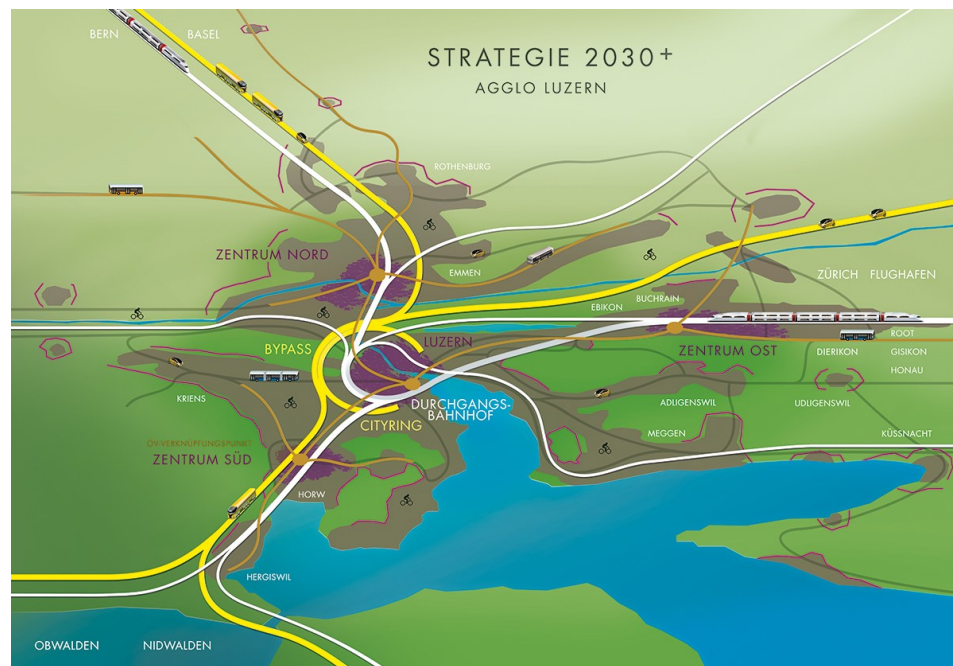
BERN
BASEL
STRATEGIE 2030+
AGGLO LUZERN
ROTHENBURG
ZENTRUM NORD
EMMEN
ZÜRICH
FLUGHAFEN
EBIKON
BUCHRAIN
ROOT
BYPASS
LUZERN
ZENTRUM OST
DIERIKON
GISIKON
HONAU
KRIENS
DURCHGANGS-BAHNHOF
ADLIGENSWIL
UDLIGENSWIL
CITYRING
ÖV-VERKNÜPFUNGSPUNKT
ZENTRUM SÜD
MEGGEN
KÜSSNACHT
HORW
HERGISWIL
OBWALDEN
NIDWALDEN